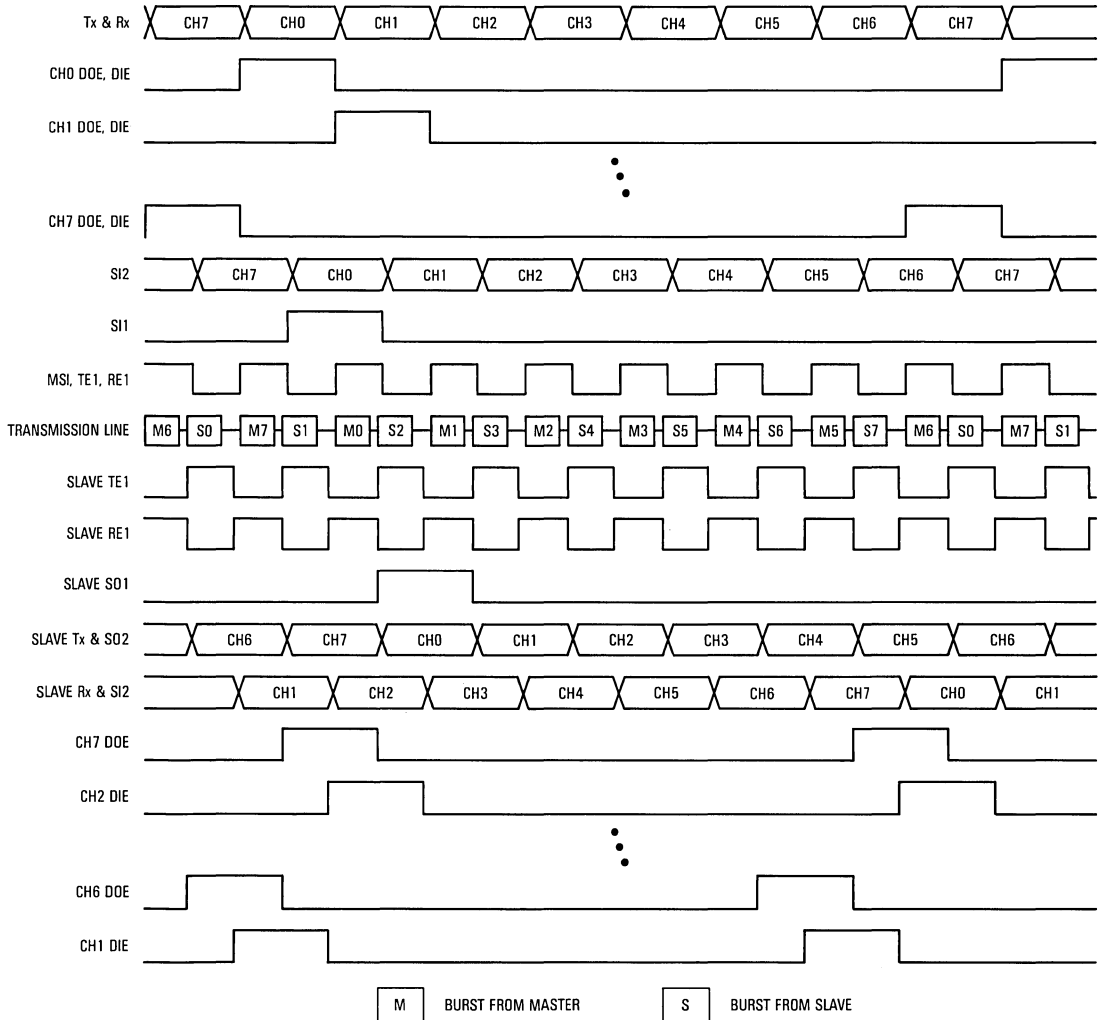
Tx & Rx CH7 CH0 CH1 CH2 CH3 CH4 CH5 CH6 CH7

CH0 DOE, DIE

CH1 DOE, DIE

CH7 DOE, DIE

SI2 CH7 CH0 CH1 CH2 CH3 CH4 CH5 CH6 CH7

SI1

MSI, TE1, RE1

TRANSMISSION LINE M6 S0 M7 S1 M0 S2 M1 S3 M2 S4 M3 S5 M4 S6 M5 S7 M6 S0 M7 S1

SLAVE TE1

SLAVE RE1

SLAVE SO1

SLAVE Tx & SO2 CH6 CH7 CH0 CH1 CH2 CH3 CH4 CH5 CH6

SLAVE Rx & SI2 CH1 CH2 CH3 CH4 CH5 CH6 CH7 CH0 CH1

CH7 DOE

CH2 DIE

CH6 DOE

CH1 DIE

M BURST FROM MASTER

S BURST FROM SLAVE